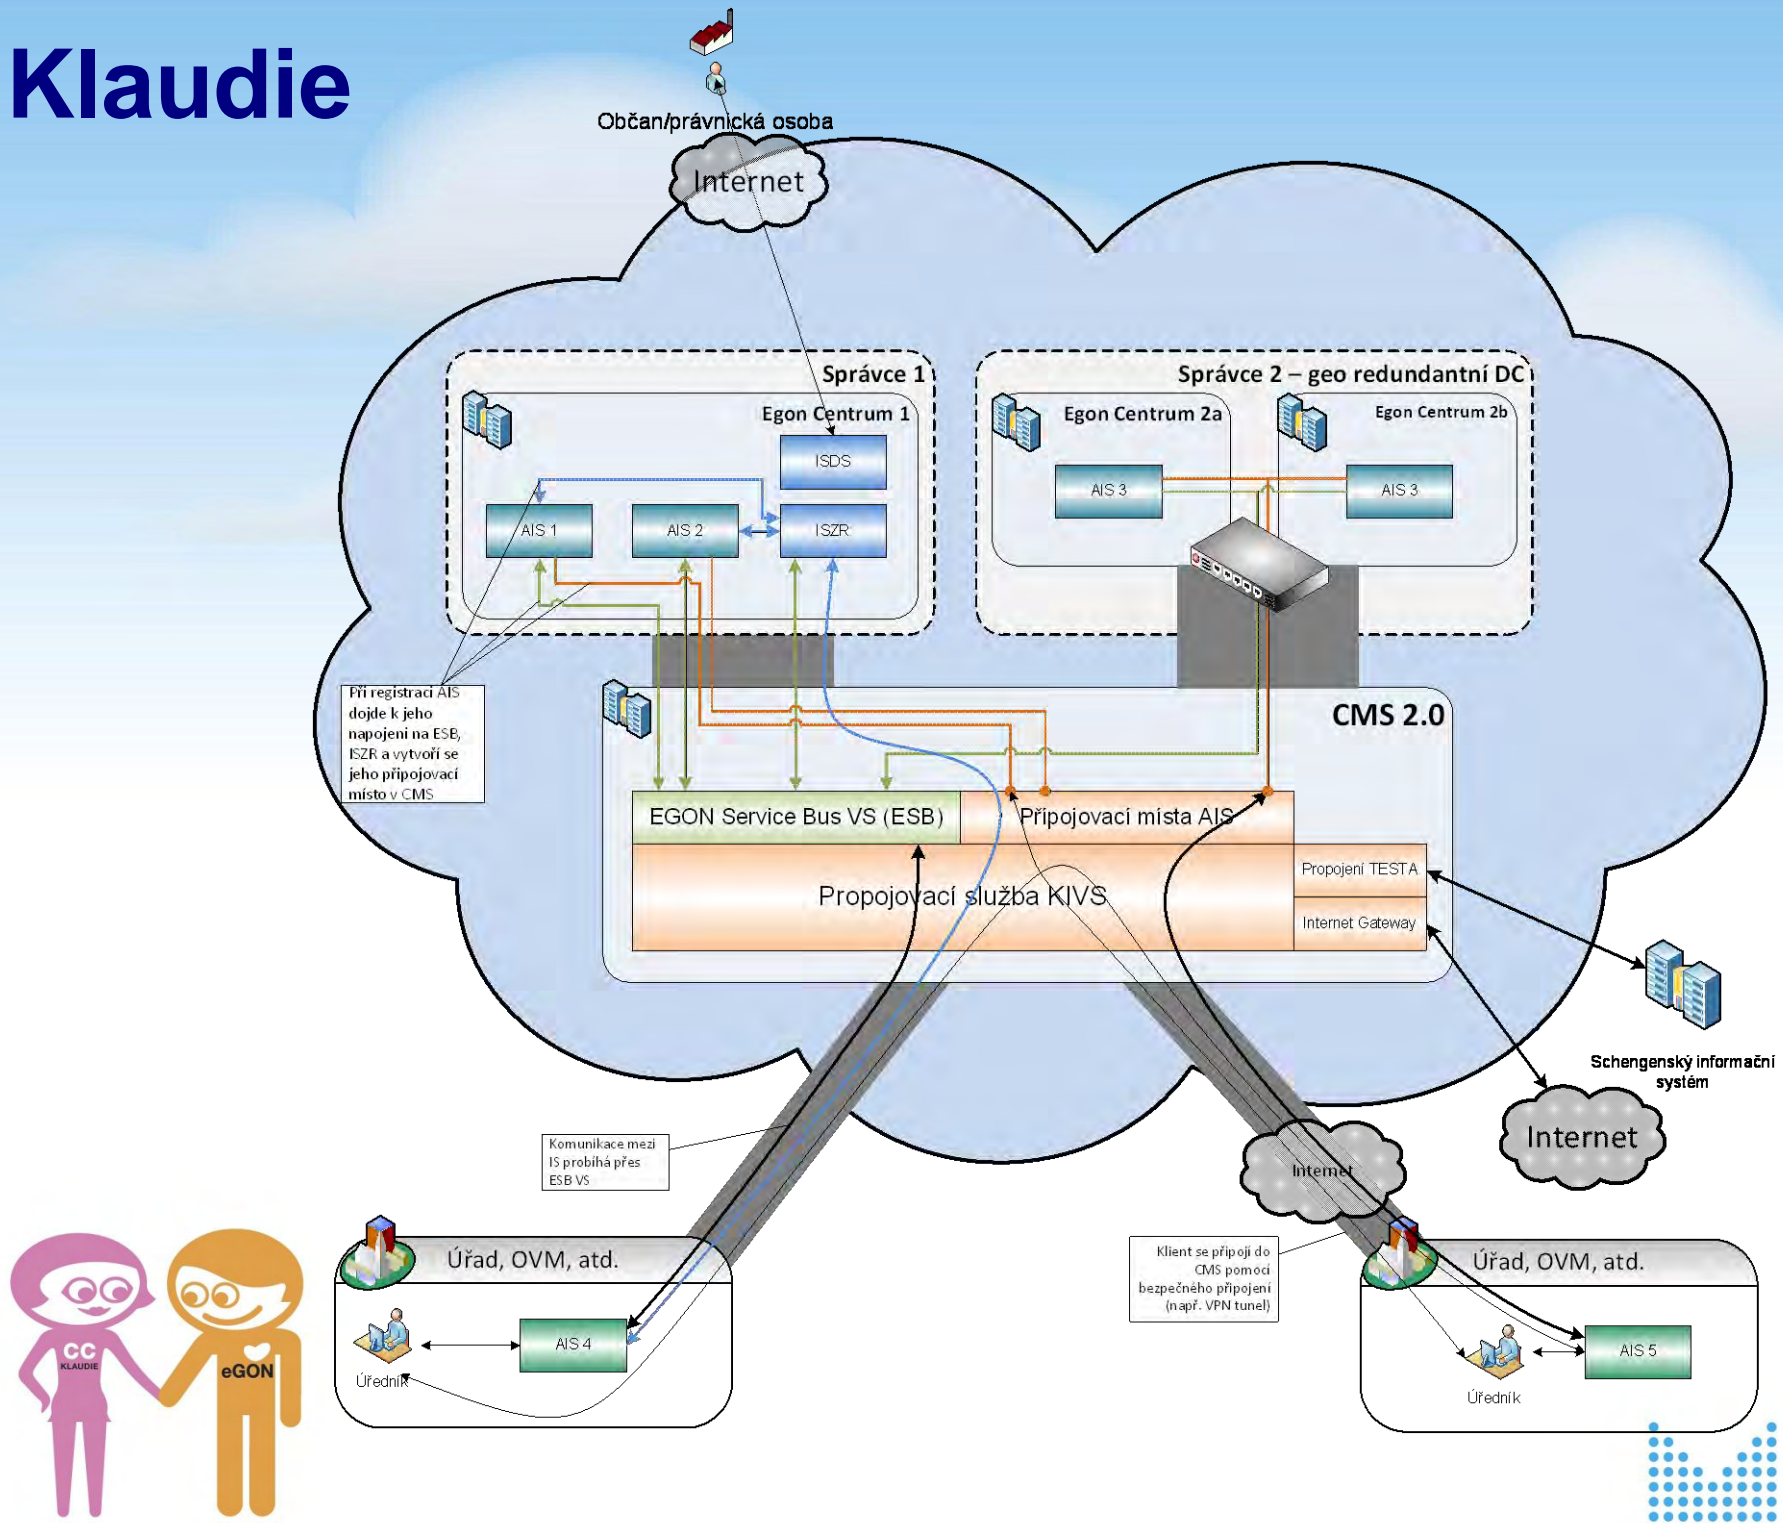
Klaudie

Občan/právnická osoba

Internet

Správce 1

Egon Centrum 1

ISDS

AIS 1

AIS 2

ISZR

Správce 2 – geo redundantní DC

Egon Centrum 2a

Egon Centrum 2b

AIS 3

AIS 3

Při registraci AIS dojde k jeho napojení na ESB, ISZR a vytvoří se jeho připojovací místo v CMS

CMS 2.0

EGON Service Bus VS (ESB)

Připojovací místa AIS

Propojovací služba KIVS

Propojení TESTA

Internet Gateway

Schengenský informační systém

Internet

Komunikace mezi IS probíhá přes ESB VS

Internet

Klient se připojí do CMS pomocí bezpečného připojení (např. VPN tunel)

Úřad, OVM, atd.

AIS 4

Úředník

Úřad, OVM, atd.

AIS 5

Úředník

CC KLAUDIE

eGON